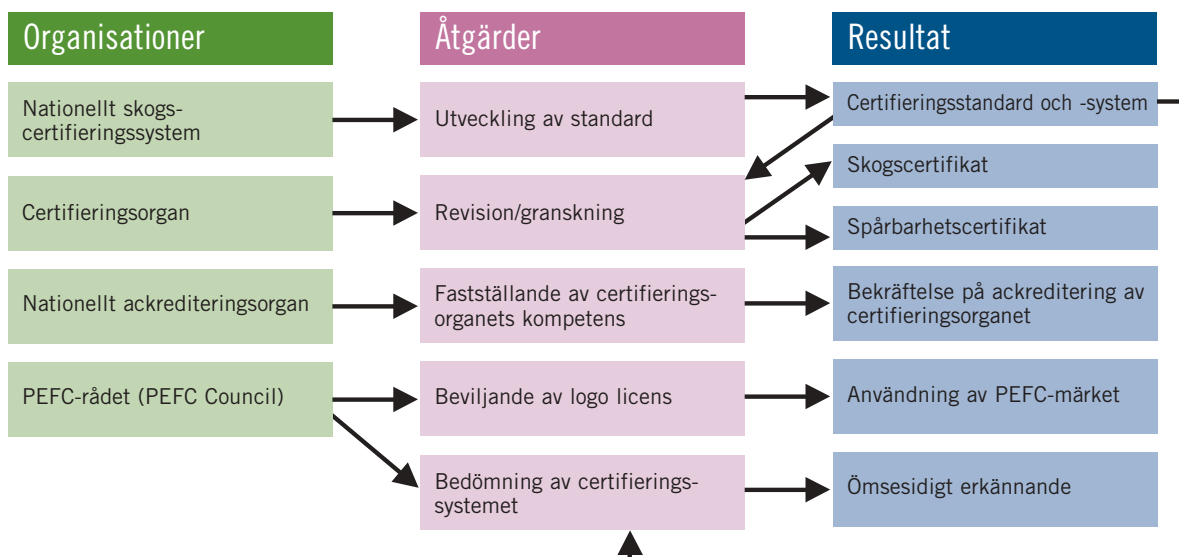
Organisationer

Åtgärder

Resultat

Nationellt skogscertifieringssystem

Utveckling av standard

Certifieringsstandard och -system

Skogscertifikat

Certifieringsorgan

Revision/granskning

Spårbarhetscertifikat

Nationellt ackrediteringsorgan

Fastställande av certifieringsorganets kompetens

Bekräftelse på ackreditering av certifieringsorganet

PEFC-rådet (PEFC Council)

Beviljande av logo licens

Användning av PEFC-märket

Bedömning av certifieringssystemet

Ömsesidigt erkännande